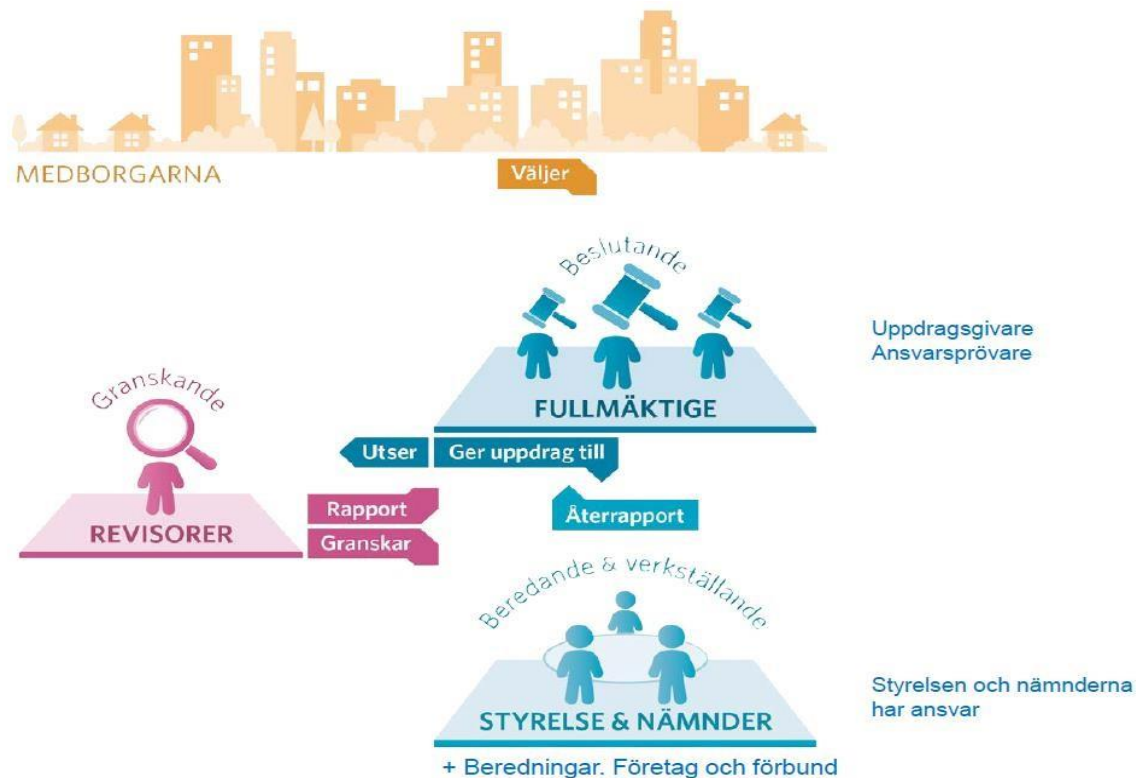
MEDBORGARNA

Väljer

Beslutande

Uppdragsgivare
Ansvarsprövare

FULLMÄKTIGE

Granskande

Utser

Ger uppdrag till

Rapport

Återrapport

REVISORER

Granskar

Beredande & verkställande

Styrelsen och nämnderna har ansvar

STYRELSE & NÄMNDER

+ Beredningar. Företag och förbund